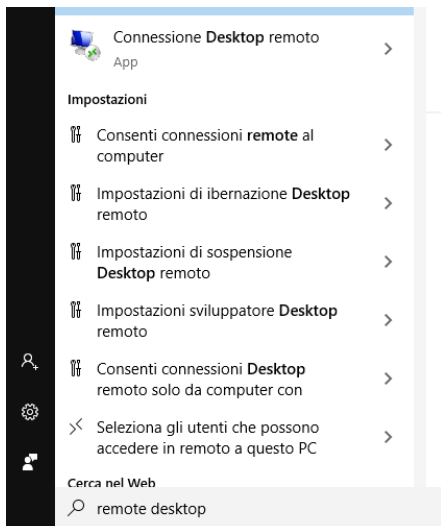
Connessione Desktop remoto
App

Impostazioni

Consenti connessioni remote al computer

Impostazioni di ibernazione Desktop remoto

Impostazioni di sospensione Desktop remoto

Impostazioni sviluppatore Desktop remoto

Consenti connessioni Desktop remoto solo da computer con

Seleziona gli utenti che possono accedere in remoto a questo PC

Cerca nel Web

remote desktop